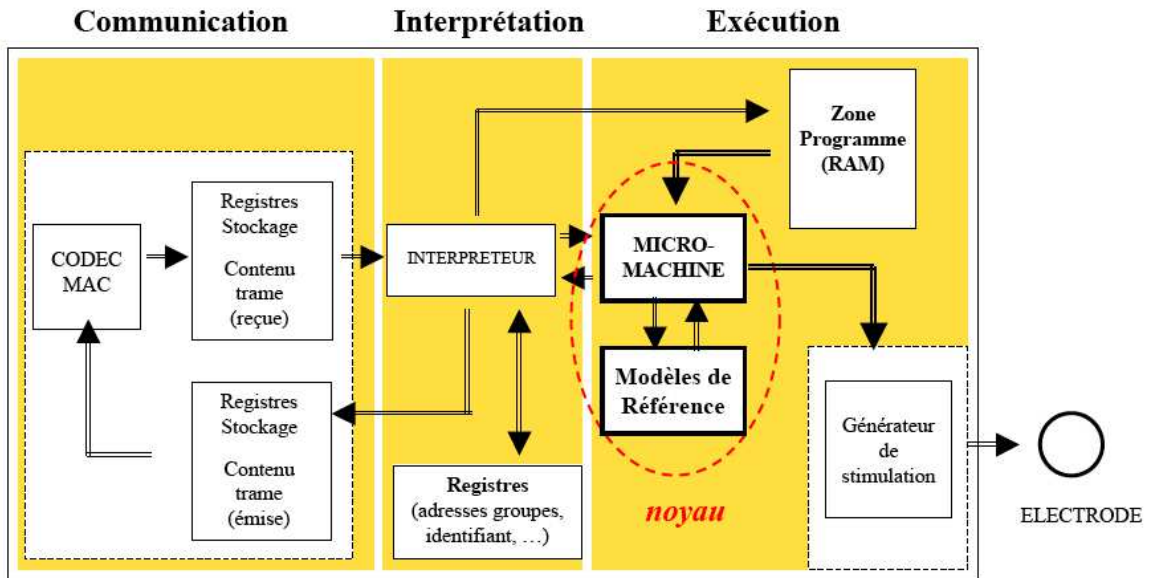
Communication

Interprétation

Exécution

Zone Programme (RAM)

CODEC MAC

Registres Stockage

Contenu trame (reçue)

INTERPRETEUR

MICRO-MACHINE

Modèles de Référence

Registres Stockage

Contenu trame (émise)

Registres (adresses groupes, identifiant, …)

noyau

Générateur de stimulation

ELECTRODE